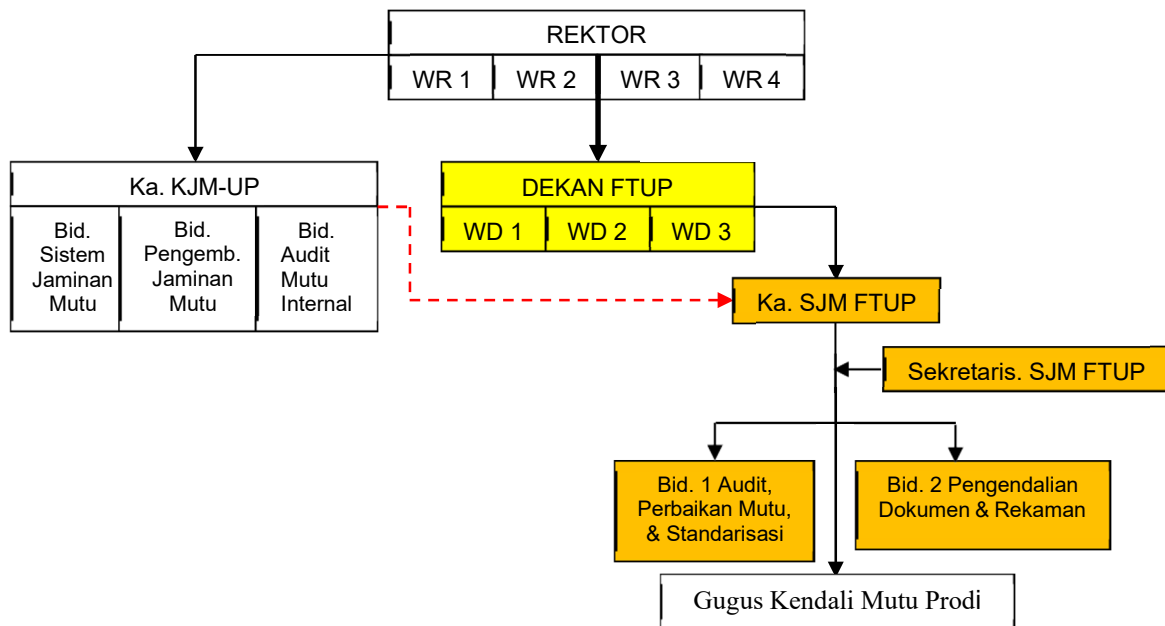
REKTOR

WR 1 WR 2 WR 3 WR 4

Ka. KJM-UP

Bid. Sistem Jaminan Mutu

Bid. Pengemb. Jaminan Mutu

Bid. Audit Mutu Internal

DEKAN FTUP

WD 1 WD 2 WD 3

Ka. SJM FTUP

Sekretaris. SJM FTUP

Bid. 1 Audit, Perbaikan Mutu, & Standarisasi

Bid. 2 Pengendalian Dokumen & Rekaman

Gugus Kendali Mutu Prodi